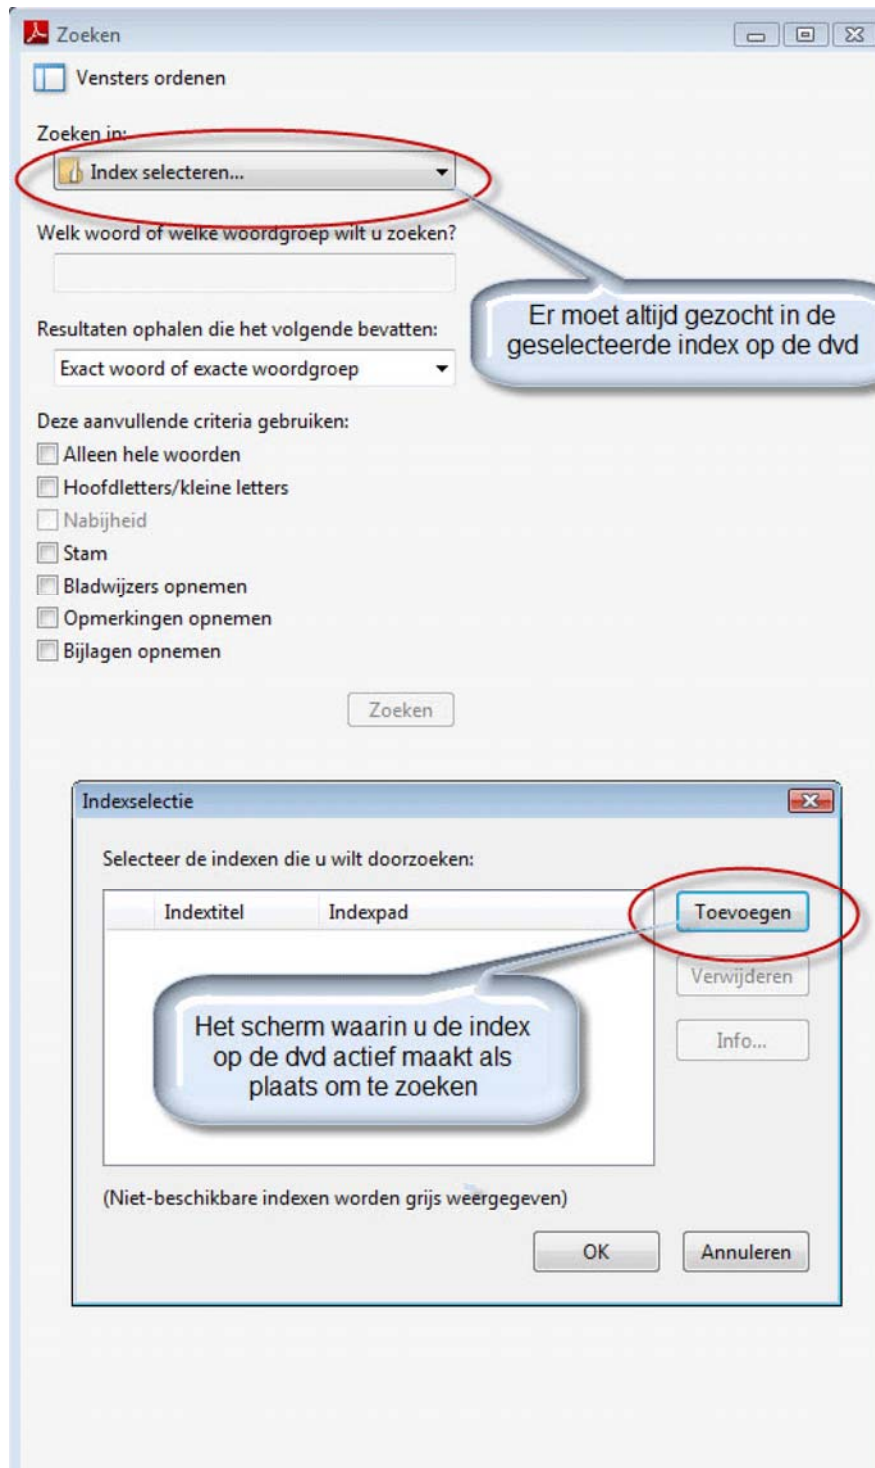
Zoeken

Vensters ordenen

Zoeken in:

Index selecteren...

Welk woord of welke woordgroep wilt u zoeken?

Er moet altijd gezocht in de geselecteerde index op de dvd

Resultaten ophalen die het volgende bevatten:

Exact woord of exacte woordgroep

Deze aanvullende criteria gebruiken:

Alleen hele woorden

Hoofdletters/kleine letters

Nabijheid

Stam

Bladwijzers opnemen

Opmerkingen opnemen

Bijlagen opnemen

Zoeken

Indexselectie

Selecteer de indexen die u wilt doorzoeken:

| Indextitel | Indexpad |
|---|---|

Toevoegen

Verwijderen

Info...

Het scherm waarin u de index op de dvd actief maakt als plaats om te zoeken

(Niet-beschikbare indexen worden grijs weergegeven)

OK

Annuleren